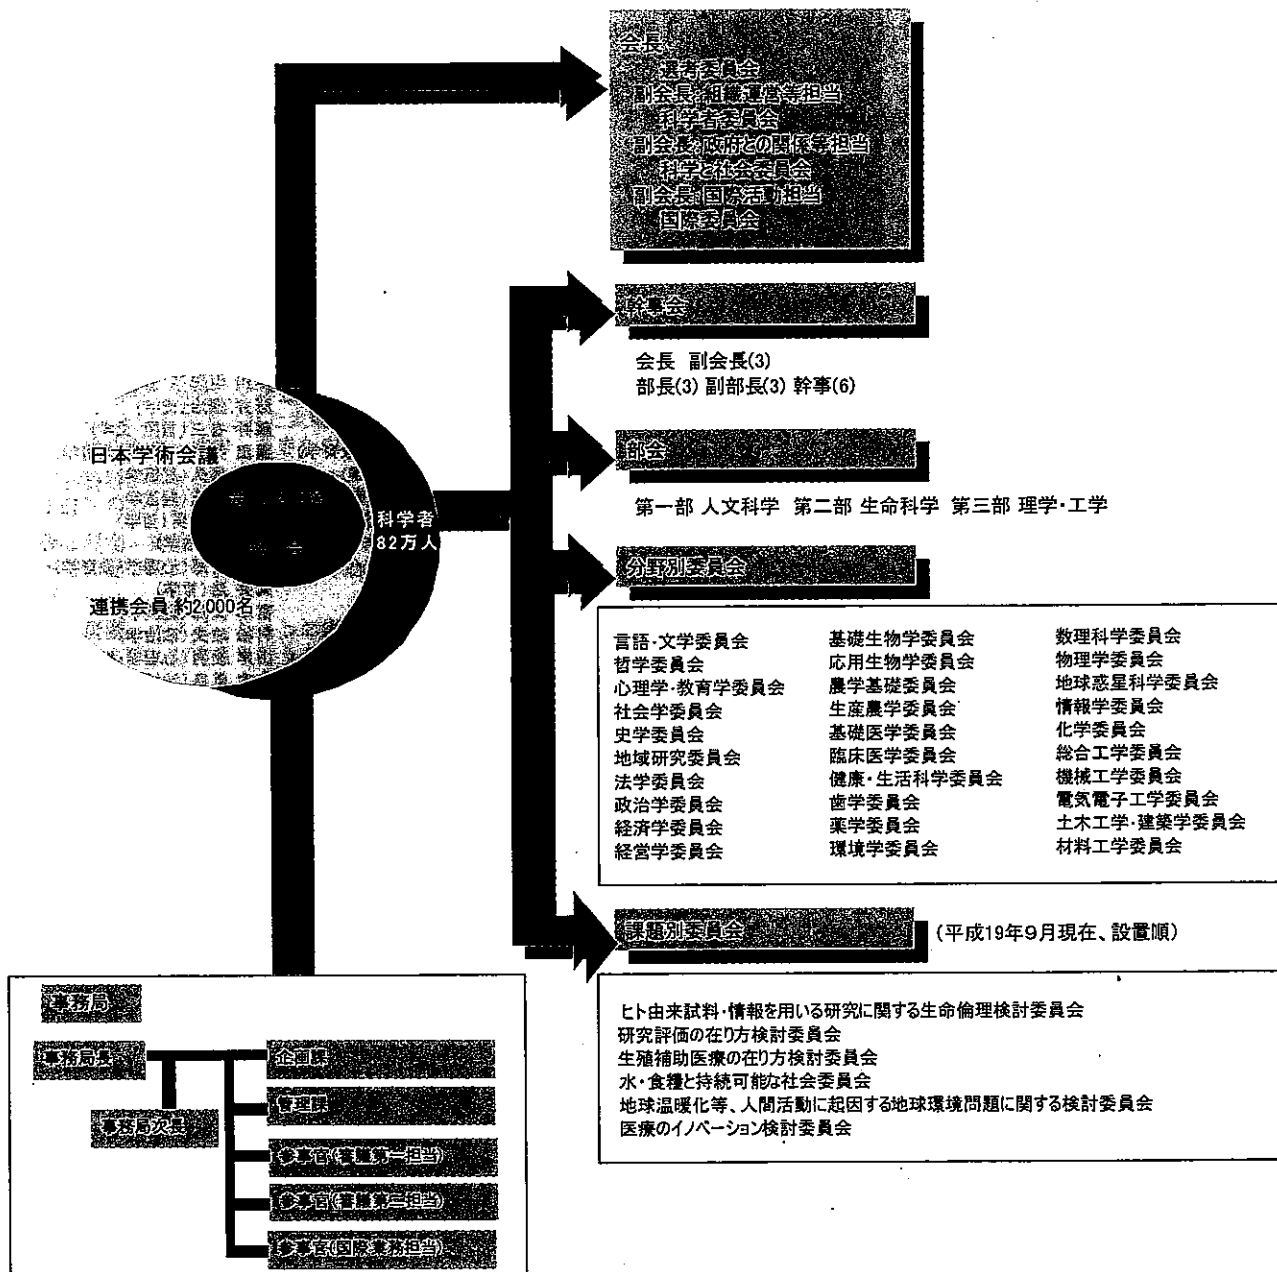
会長
選考委員会
副会長:組織運営等担当
科学者委員会
副会長:政府との関係等担当
科学と社会委員会
副会長:国際活動担当
国際委員会

幹事会

会長 副会長(3)
部長(3) 副部長(3) 幹事(6)

部会

第一部 人文科学 第二部 生命科学 第三部 理学・工学

分野別委員会

| | | |
|---|---|---|
| 言語・文学委員会 | 基礎生物学委員会 | 数理科学委員会 |
| 哲学委員会 | 応用生物学委員会 | 物理学委員会 |
| 心理学・教育学委員会 | 農学基礎委員会 | 地球惑星科学委員会 |
| 社会学委員会 | 生産農学委員会 | 情報学委員会 |
| 史学委員会 | 基礎医学委員会 | 化学委員会 |
| 地域研究委員会 | 臨床医学委員会 | 総合工学委員会 |
| 法学委員会 | 健康・生活科学委員会 | 機械工学委員会 |
| 政治学委員会 | 歯学委員会 | 電気電子工学委員会 |
| 経済学委員会 | 薬学委員会 | 土木工学・建築学委員会 |
| 経営学委員会 | 環境学委員会 | 材料工学委員会 |

課題別委員会 (平成19年9月現在、設置順)

ヒト由来試料・情報を用いる研究に関する生命倫理検討委員会
研究評価の在り方検討委員会
生殖補助医療の在り方検討委員会
水・食糧と持続可能な社会委員会
地球温暖化等、人間活動に起因する地球環境問題に関する検討委員会
医療のイノベーション検討委員会

日本学術会議
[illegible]
総会
科学者
82万人
連携会員 約2,000名

事務局
事務局長
事務局次長
企画課
管理課
参事官(審議第一担当)
参事官(審議第二担当)
参事官(国際業務担当)